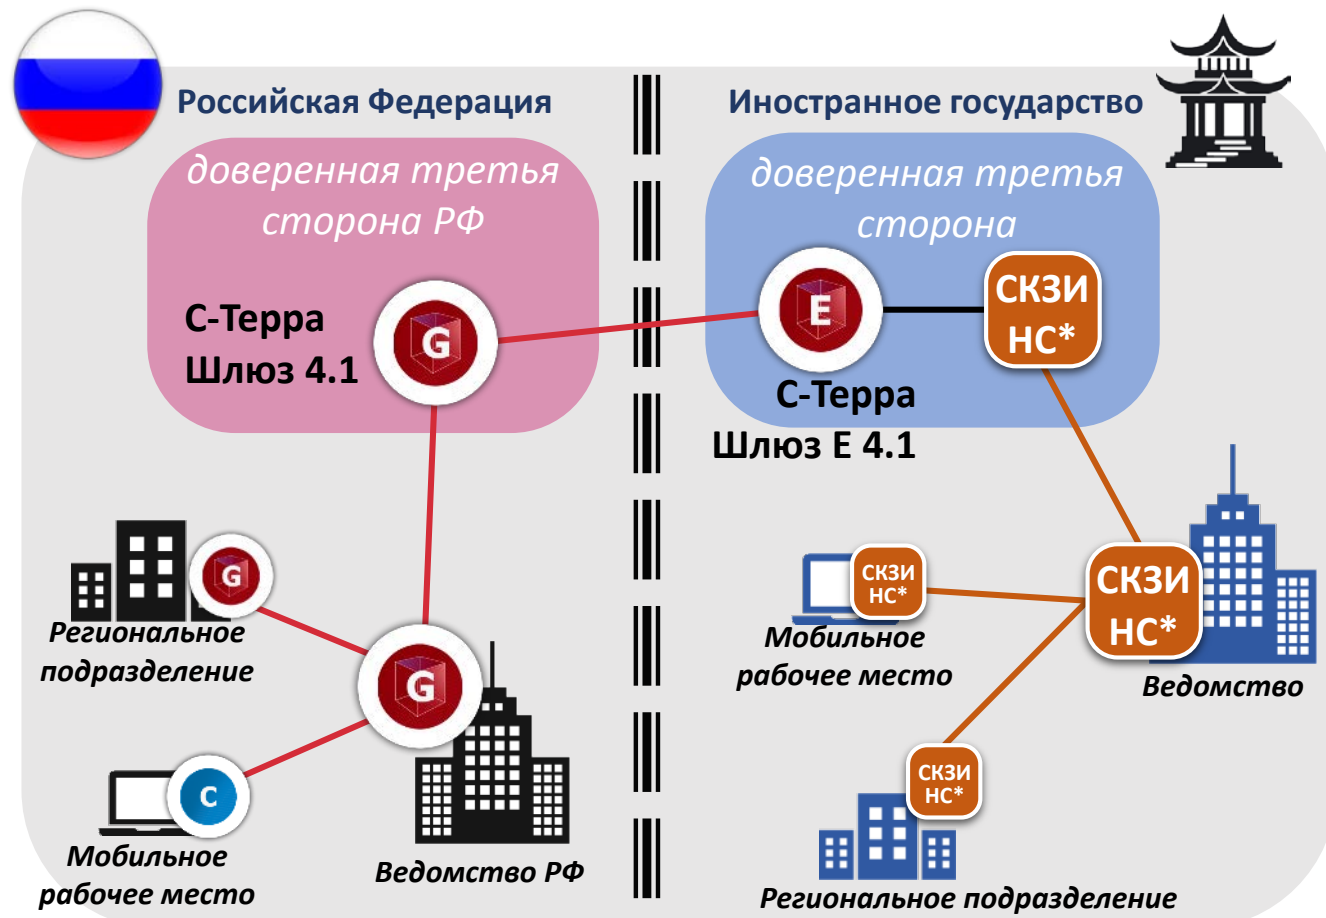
Российская Федерация

Иностранное государство

доверенная третья сторона РФ

доверенная третья сторона

С-Терра Шлюз 4.1

G

E

СКЗИ НС*

С-Терра Шлюз E 4.1

G

Региональное подразделение

G

C

Мобильное рабочее место

Ведомство РФ

СКЗИ НС*

Мобильное рабочее место

СКЗИ НС*

Ведомство

СКЗИ НС*

Региональное подразделение